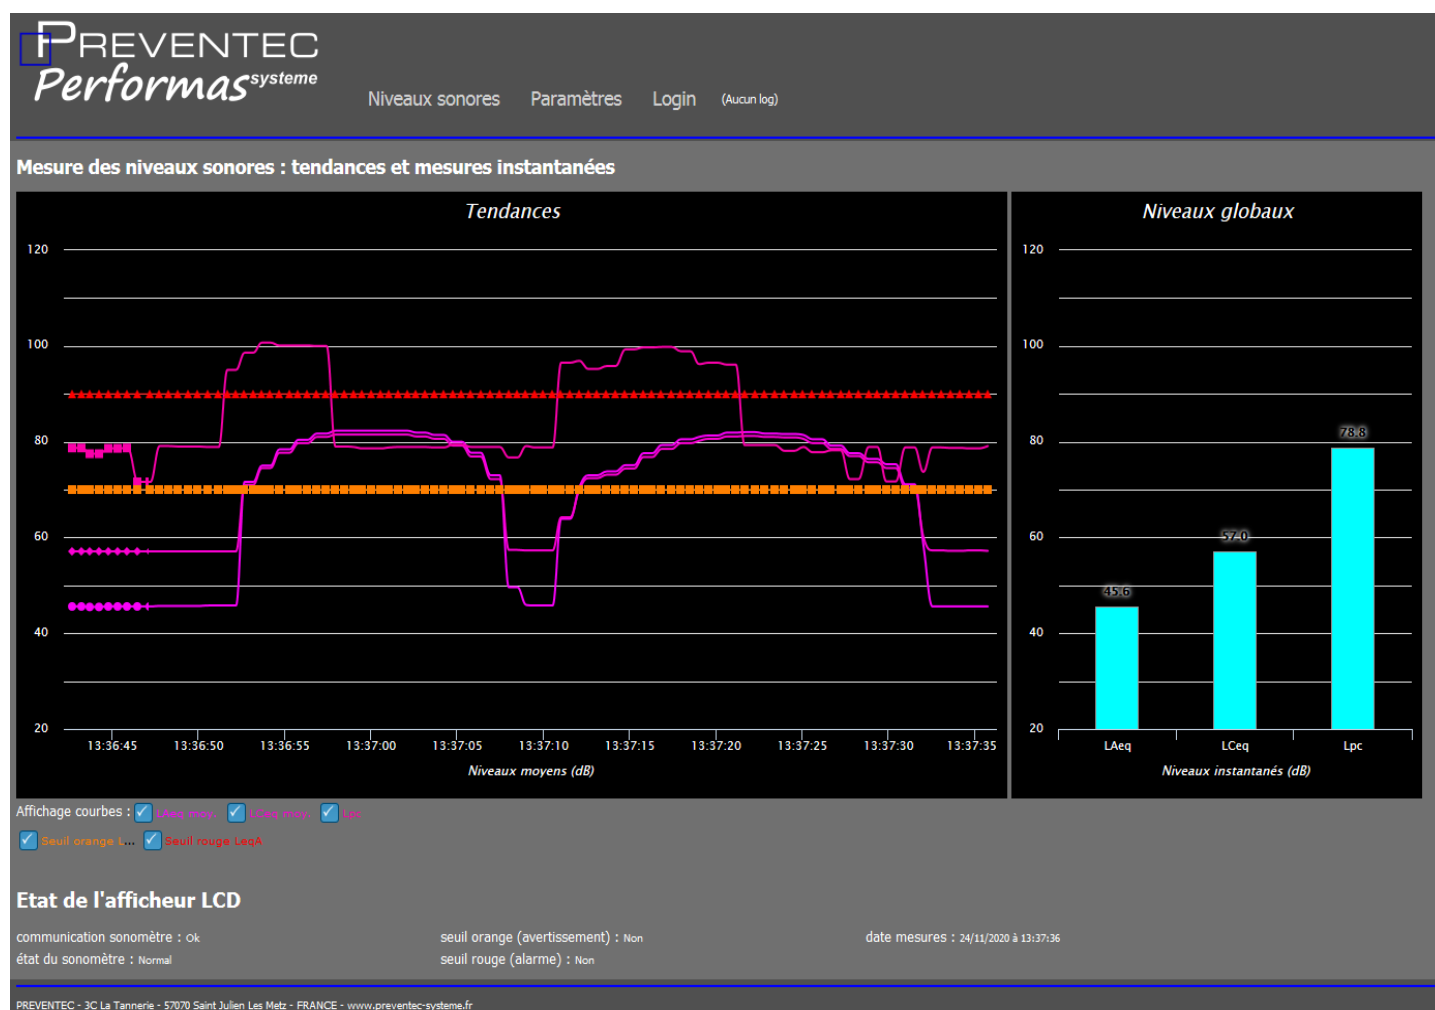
PREVENTEC
Performas systeme

Niveaux sonores Paramètres Login (Aucun log)

Mesure des niveaux sonores : tendances et mesures instantanées

Tendances

120
100
80
60
40
20

13:36:45 13:36:50 13:36:55 13:37:00 13:37:05 13:37:10 13:37:15 13:37:20 13:37:25 13:37:30 13:37:35

Niveaux moyens (dB)

Niveaux globaux

120
100
80
60
40
20

45.6
57.0
78.8

LAeq LCeq Lpc

Niveaux instantanés (dB)

Affichage courbes : LAeq moy LCeq moy Lpc
Seuil orange L... Seuil rouge LeqA

Etat de l'afficheur LCD

communication sonomètre : Ok
état du sonomètre : Normal

seuil orange (avertissement) : Non
seuil rouge (alarme) : Non

date mesures : 24/11/2020 à 13:37:36

PREVENTEC - 3C La Tannerie - 57070 Saint Julien Les Metz - FRANCE - www.preventec-systeme.fr